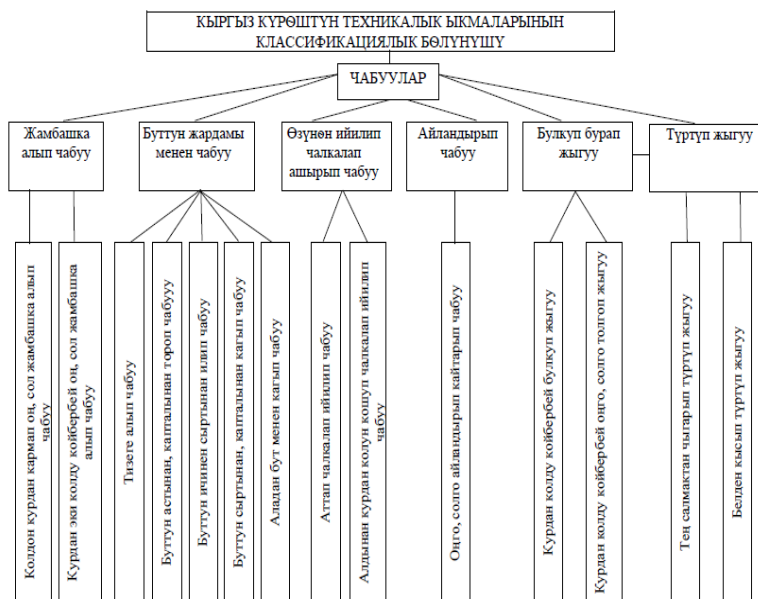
КЫРГЫЗ КҮРӨШТҮН ТЕХНИКАЛЫК ЫКМАЛАРЫНЫН КЛАССИФИКАЦИЯЛЫК БӨЛҮНҮШҮ

ЧАБУУЛАР

Жамбашка алып чабуу

Колдон курдан кармап оң, сол жамбашка алып чабуу

Курдан эки колду көйбербей оң, сол жамбашка алып чабуу

Буттун жардамы менен чабуу

Тизеге алып чабуу

Буттун астынан, капталынан тороп чабуу

Буттун ичинен сыртынан илип чабуу

Буттун сыртынан, капталынан кагып чабуу

Аладан бут менен кагып чабуу

Өзүнөн ийилип чалкалап ашырып чабуу

Аттап чалкалап ийилип чабуу

Алдынан курдан колун кошуп чалкалап ийилип чабуу

Айландырып чабуу

Оңго, солго айландырып кайтарып чабуу

Булкуп бурап жыгуу

Курдан колду көйбербей булкуп жыгуу

Курдан колду көйбербей оңго, солго толгоп жыгуу

Түртүп жыгуу

Тең салмактан чыгарып түртүп жыгуу

Белден кысып түртүп жыгуу